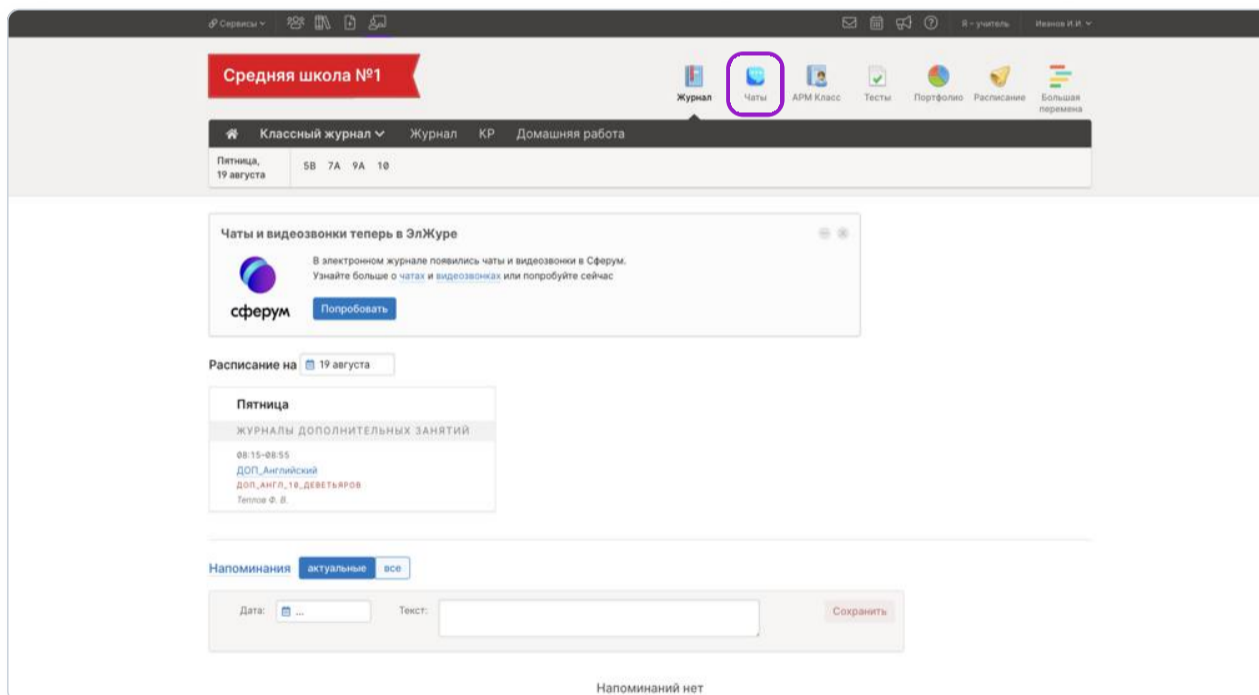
Сервисы

Я – учитель Иванов И.И.

Средняя школа №1

Журнал Чаты АРМ Класс Тесты Портфолио Расписание Большая перемена

Классный журнал Журнал КР Домашняя работа

Пятница, 19 августа 5В 7А 9А 10

Чаты и видеозвонки теперь в ЭлЖуре

В электронном журнале появились чаты и видеозвонки в Сферум. Узнайте больше о чатах и видеозвонках или попробуйте сейчас

сферум

Попробовать

Расписание на 19 августа

Пятница

ЖУРНАЛЫ ДОПОЛНИТЕЛЬНЫХ ЗАНЯТИЙ

08:15–08:55
ДОП_Английский
ДОП_АНГЛ_10_ДЕВЕТЬЯРОВ
Теплов Ф. В.

Напоминания актуальные все

Дата: ... Текст: Сохранить

Напоминаний нет